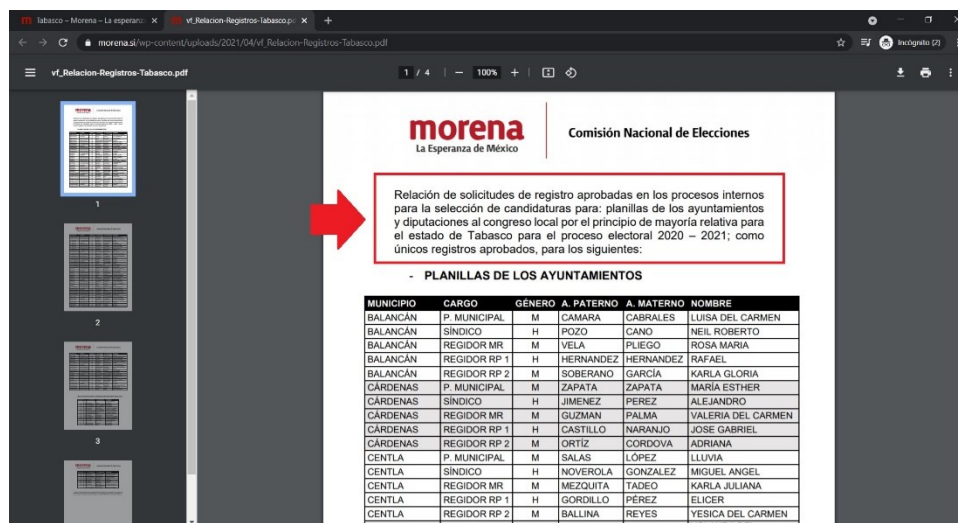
Tabasco – Morena – La esperanza ×
vf_Relacion-Registros-Tabasco.pd ×
+

morena.si/wp-content/uploads/2021/04/vf_Relacion-Registros-Tabasco.pdf

Incógnito (2)

vf_Relacion-Registros-Tabasco.pdf

1 / 4 | — 100% +

1
2
3

morena
La Esperanza de México

Comisión Nacional de Elecciones

Relación de solicitudes de registro aprobadas en los procesos internos para la selección de candidaturas para: planillas de los ayuntamientos y diputaciones al congreso local por el principio de mayoría relativa para el estado de Tabasco para el proceso electoral 2020 – 2021; como únicos registros aprobados, para los siguientes:

- PLANILLAS DE LOS AYUNTAMIENTOS

| MUNICIPIO | CARGO | GÉNERO | A. PATERNO | A. MATERNO | NOMBRE |
|---|---|---|---|---|---|
| BALANCÁN | P. MUNICIPAL | M | CAMARA | CABRALES | LUISA DEL CARMEN |
| BALANCÁN | SÍNDICO | H | POZO | CANO | NEIL ROBERTO |
| BALANCÁN | REGIDOR MR | M | VELA | PLIEGO | ROSA MARIA |
| BALANCÁN | REGIDOR RP 1 | H | HERNANDEZ | HERNANDEZ | RAFAEL |
| BALANCÁN | REGIDOR RP 2 | M | SOBERANO | GARCÍA | KARLA GLORIA |
| CÁRDENAS | P. MUNICIPAL | M | ZAPATA | ZAPATA | MARÍA ESTHER |
| CÁRDENAS | SÍNDICO | H | JIMENEZ | PEREZ | ALEJANDRO |
| CÁRDENAS | REGIDOR MR | M | GUZMAN | PALMA | VALERIA DEL CARMEN |
| CÁRDENAS | REGIDOR RP 1 | H | CASTILLO | NARANJO | JOSE GABRIEL |
| CÁRDENAS | REGIDOR RP 2 | M | ORTÍZ | CORDOVA | ADRIANA |
| CENTLA | P. MUNICIPAL | M | SALAS | LÓPEZ | LLUVIA |
| CENTLA | SÍNDICO | H | NOVEROLA | GONZALEZ | MIGUEL ANGEL |
| CENTLA | REGIDOR MR | M | MEZQUITA | TADEO | KARLA JULIANA |
| CENTLA | REGIDOR RP 1 | H | GORDILLO | PÉREZ | ELICER |
| CENTLA | REGIDOR RP 2 | M | BALLINA | REYES | YESICA DEL CARMEN |